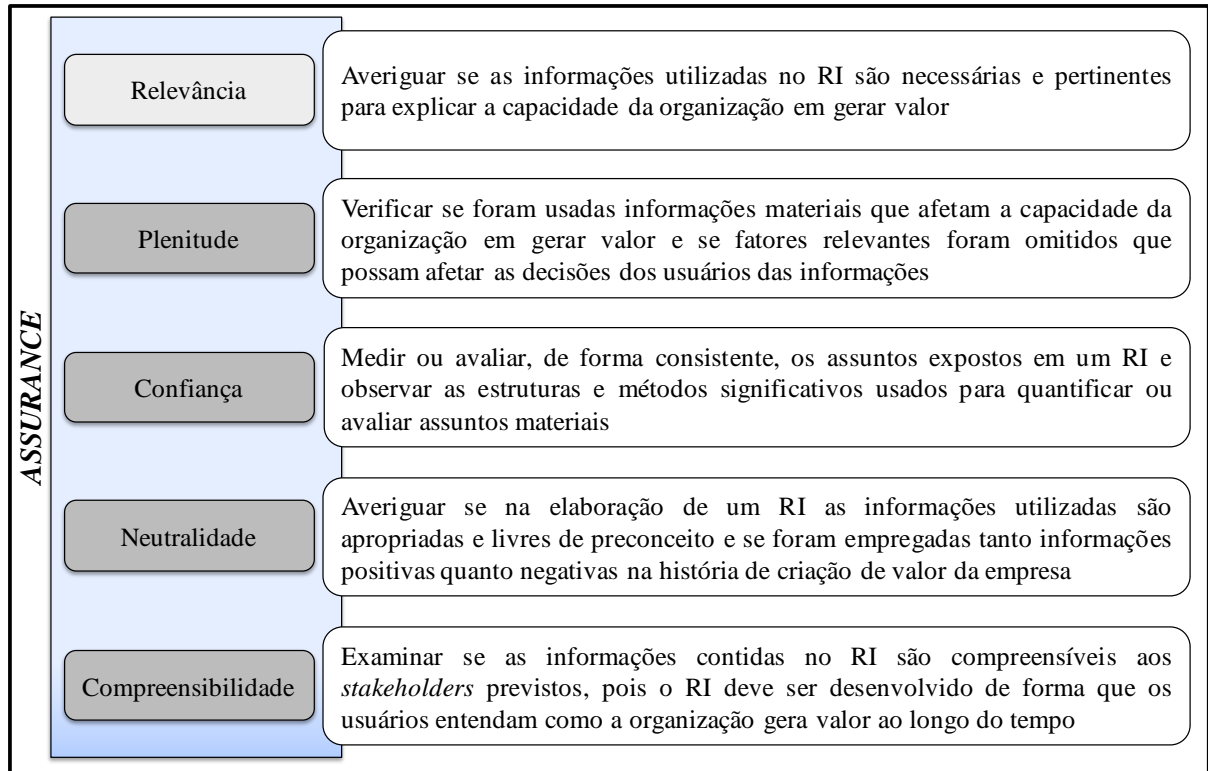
ASSURANCE

Relevância

Averiguar se as informações utilizadas no RI são necessárias e pertinentes para explicar a capacidade da organização em gerar valor

Plenitude

Verificar se foram usadas informações materiais que afetam a capacidade da organização em gerar valor e se fatores relevantes foram omitidos que possam afetar as decisões dos usuários das informações

Confiança

Medir ou avaliar, de forma consistente, os assuntos expostos em um RI e observar as estruturas e métodos significativos usados para quantificar ou avaliar assuntos materiais

Neutralidade

Averiguar se na elaboração de um RI as informações utilizadas são apropriadas e livres de preconceito e se foram empregadas tanto informações positivas quanto negativas na história de criação de valor da empresa

Compreensibilidade

Examinar se as informações contidas no RI são compreensíveis aos *stakeholders* previstos, pois o RI deve ser desenvolvido de forma que os usuários entendam como a organização gera valor ao longo do tempo